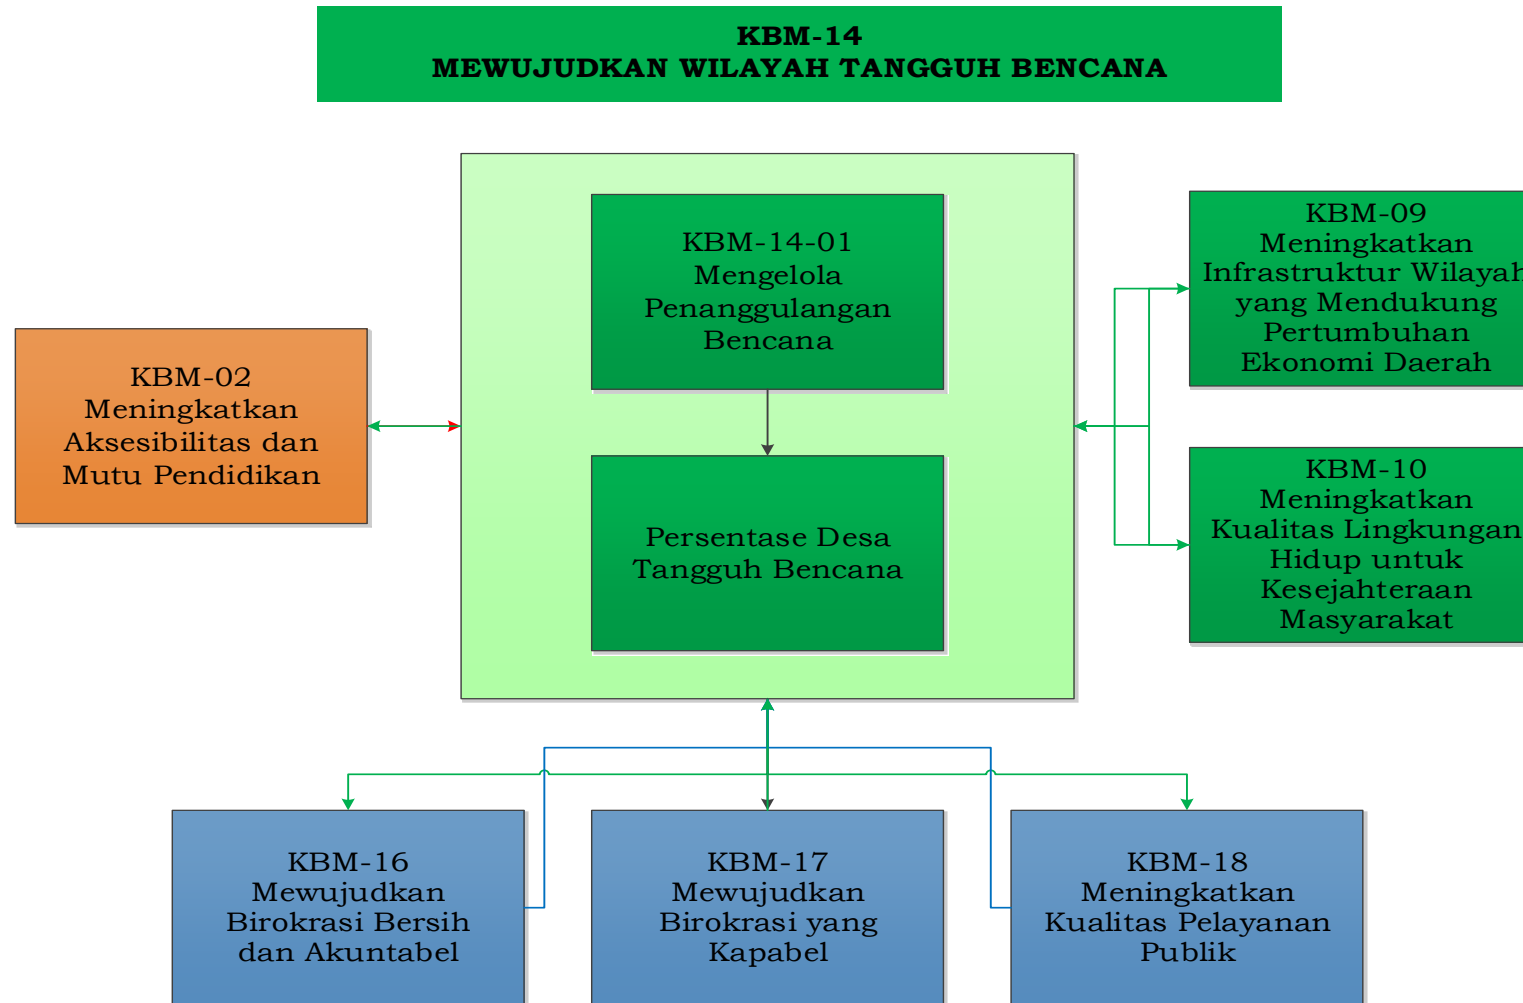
KBM-14
MEWUJUDKAN WILAYAH TANGGUH BENCANA

KBM-02
Meningkatkan
Aksesibilitas dan
Mutu Pendidikan

KBM-14-01
Mengelola
Penanggulangan
Bencana

Persentase Desa
Tangguh Bencana

KBM-09
Meningkatkan
Infrastruktur Wilayah
yang Mendukung
Pertumbuhan
Ekonomi Daerah

KBM-10
Meningkatkan
Kualitas Lingkungan
Hidup untuk
Kesejahteraan
Masyarakat

KBM-16
Mewujudkan
Birokrasi Bersih
dan Akuntabel

KBM-17
Mewujudkan
Birokrasi yang
Kapabel

KBM-18
Meningkatkan
Kualitas Pelayanan
Publik